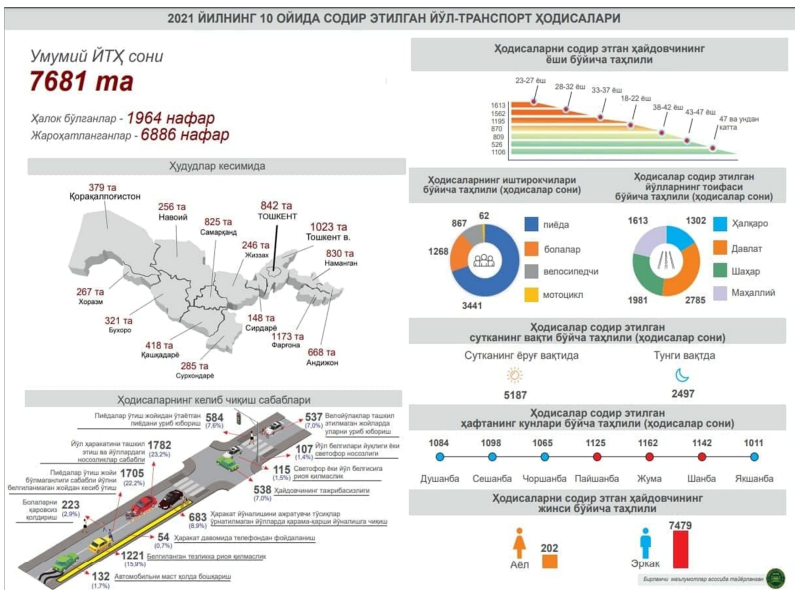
2021 ЙИЛНИНГ 10 ОЙИДА СОДИР ЭТИЛГАН ЙЎЛ-ТРАНСПОРТ ҲОДИСАЛАРИ

Умумий ЙТҲ сони
7681 та

Ҳалок бўлганлар - 1964 нафар
Жароҳатланганлар - 6886 нафар

Ҳудудлар кесимида

379 та Қорақалпоғистон
256 та Навоий
825 та Самарқанд
842 та ТОШКЕНТ
1023 та Тошкент в.
246 та Жиззах
830 та Наманган
267 та Хоразм
321 та Бухоро
148 та Сирдарё
1173 та Фарғона
418 та Қашқадарё
668 та Андижон
285 та Сурхондарё

Ҳодисаларнинг келиб чиқиш сабаблари

Пиёдалар ўтиш жойидан ўтаётган пиёдани уриб юбориш 584 (7,6%)
Йўл ҳаракатини ташкил этиш ва йўллардаги носозликлар сабабли 1782 (23,2%)
Пиёдалар ўтиш жойи бўлмаганлиги сабабли йўлни белгиланмаган жойдан кесиб ўтиш 1705 (22,2%)
Бolaларни қаровсиз қолдириш 223 (2,9%)
Велойўлаклар ташкил этилмаган жойларда уларни уриб юбориш 537 (7,0%)
Йўл белгилари йўқлиги ёки светофор носозлиги 107 (1,4%)
Светофор ёки йўл белгисига риоя қилмаслик 115 (1,5%)
Ҳайдовчининг тажрибасизлиги 538 (7,0%)
Ҳаракат йўналишини ажратувчи тўсиқлар ўрнатилмаган йўлларда қарама-қарши йўналишга чиқиш 683 (8,9%)
Ҳаракат давомида телефондан фойдаланиш 54 (0,7%)
Белгиланган тезликка риоя қилмаслик 1221 (15,9%)
Автомобилни маст ҳолда бошқариш 132 (1,7%)

Ҳодисаларни содир этган ҳайдовчининг ёши бўйича таҳлили

23-27 ёш
28-32 ёш
33-37 ёш
18-22 ёш
38-42 ёш
43-47 ёш
47 ва ундан катта
1613
1562
1195
870
809
526
1106

Ҳодисаларнинг иштирокчилари бўйича таҳлили (ҳодисалар сони)

867
62
1268
3441
пиёда
бolaлар
велосипедчи
мотоцикл

Ҳодисалар содир этилган йўлларнинг тоифаси бўйича таҳлили (ҳодисалар сони)

1613
1302
1981
2785
Ҳалқаро
Давлат
Шаҳар
Маҳаллий

Ҳодисалар содир этилган сутканинг вақти бўйича таҳлили (ҳодисалар сони)

Сутканинг ёруғ вақтида
5187
Тунги вақтда
2497

Ҳодисалар содир этилган ҳафтанинг кунлари бўйича таҳлили (ҳодисалар сони)

| 1084 | 1098 | 1065 | 1125 | 1162 | 1142 | 1011 |
|---|---|---|---|---|---|---|
| Душанба | Сешанба | Чоршанба | Пайшанба | Жума | Шанба | Якшанба |

Ҳодисаларни содир этган ҳайдовчининг жинси бўйича таҳлили

Аёл 202
Эркак 7479

Берилган маълумотлар асосида тайёрланган